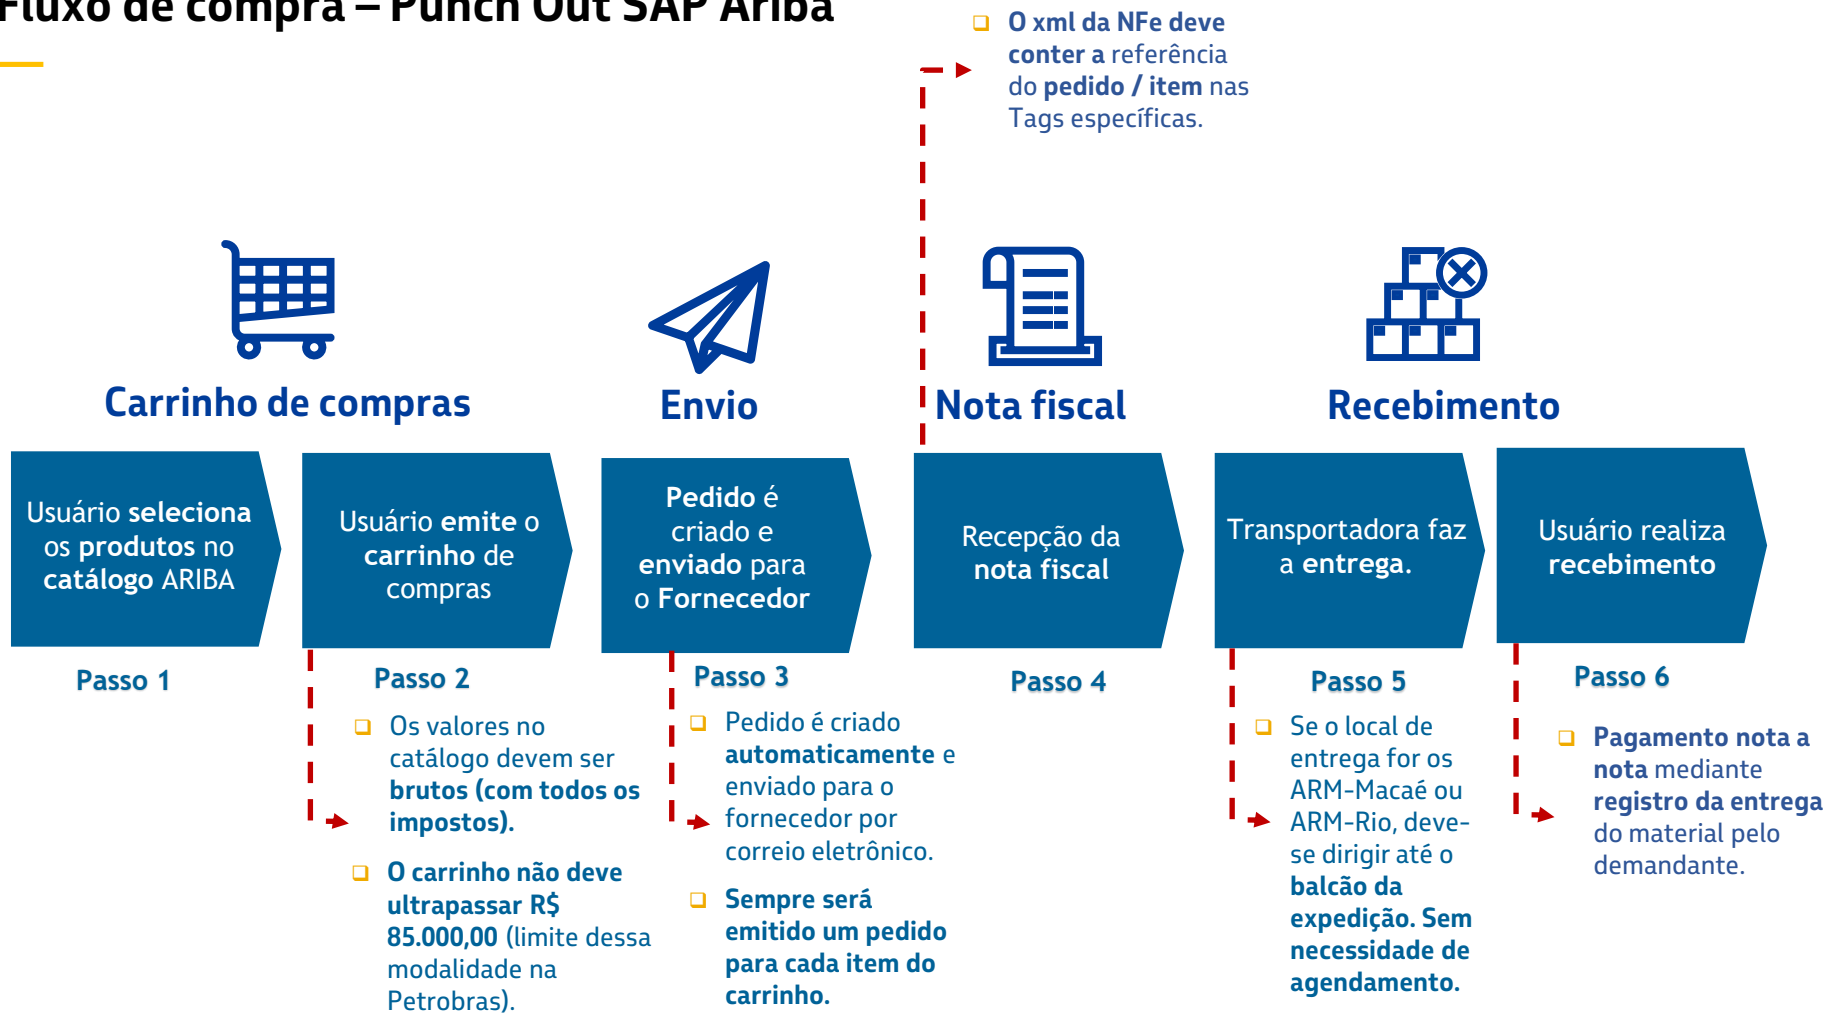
Fluxo de compra – Punch Out SAP Ariba

O xml da NFe deve conter a referência do pedido / item nas Tags específicas.

Carrinho de compras

Envio

Nota fiscal

Recebimento

Usuário seleciona os produtos no catálogo ARIBA

Usuário emite o carrinho de compras

Pedido é criado e enviado para o Fornecedor

Recepção da nota fiscal

Transportadora faz a entrega.

Usuário realiza recebimento

Passo 1

Passo 2

Os valores no catálogo devem ser brutos (com todos os impostos).

O carrinho não deve ultrapassar R$ 85.000,00 (limite dessa modalidade na Petrobras).

Passo 3

Pedido é criado automaticamente e enviado para o fornecedor por correio eletrônico.

Sempre será emitido um pedido para cada item do carrinho.

Passo 4

Passo 5

Se o local de entrega for os ARM-Macaé ou ARM-Rio, deve-se dirigir até o balcão da expedição. Sem necessidade de agendamento.

Passo 6

Pagamento nota a nota mediante registro da entrega do material pelo demandante.